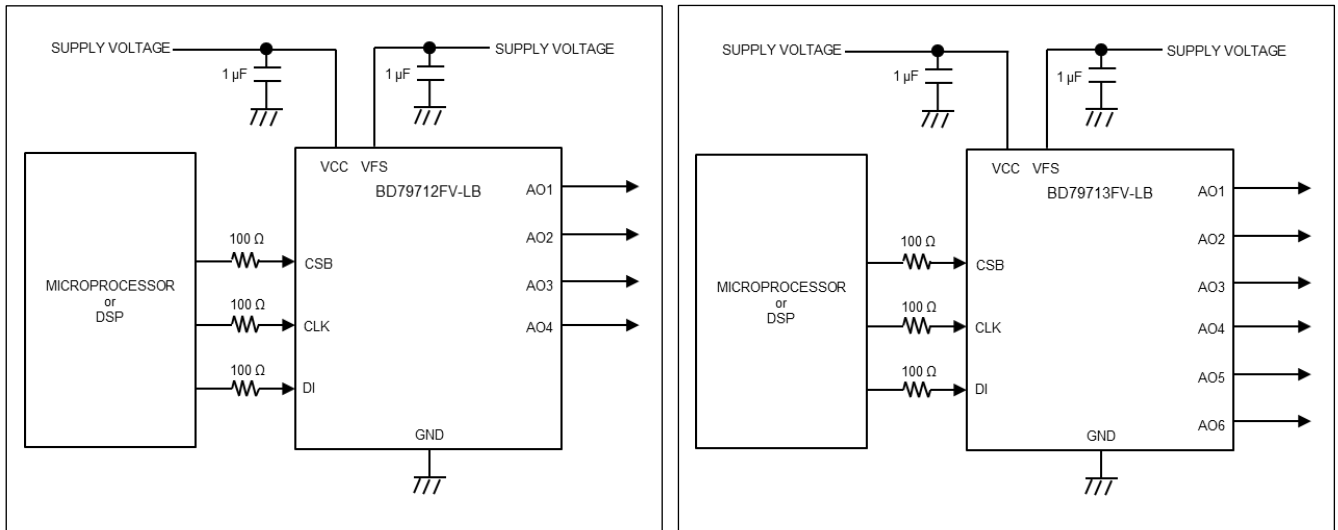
SUPPLY VOLTAGE
SUPPLY VOLTAGE
1 µF
1 µF
VCC VFS
BD79712FV-LB
AO1
AO2
AO3
AO4
MICROPROCESSOR
or
DSP
100 Ω
CSB
100 Ω
CLK
100 Ω
DI
GND

SUPPLY VOLTAGE
SUPPLY VOLTAGE
1 µF
1 µF
VCC VFS
BD79713FV-LB
AO1
AO2
AO3
AO4
AO5
AO6
MICROPROCESSOR
or
DSP
100 Ω
CSB
100 Ω
CLK
100 Ω
DI
GND